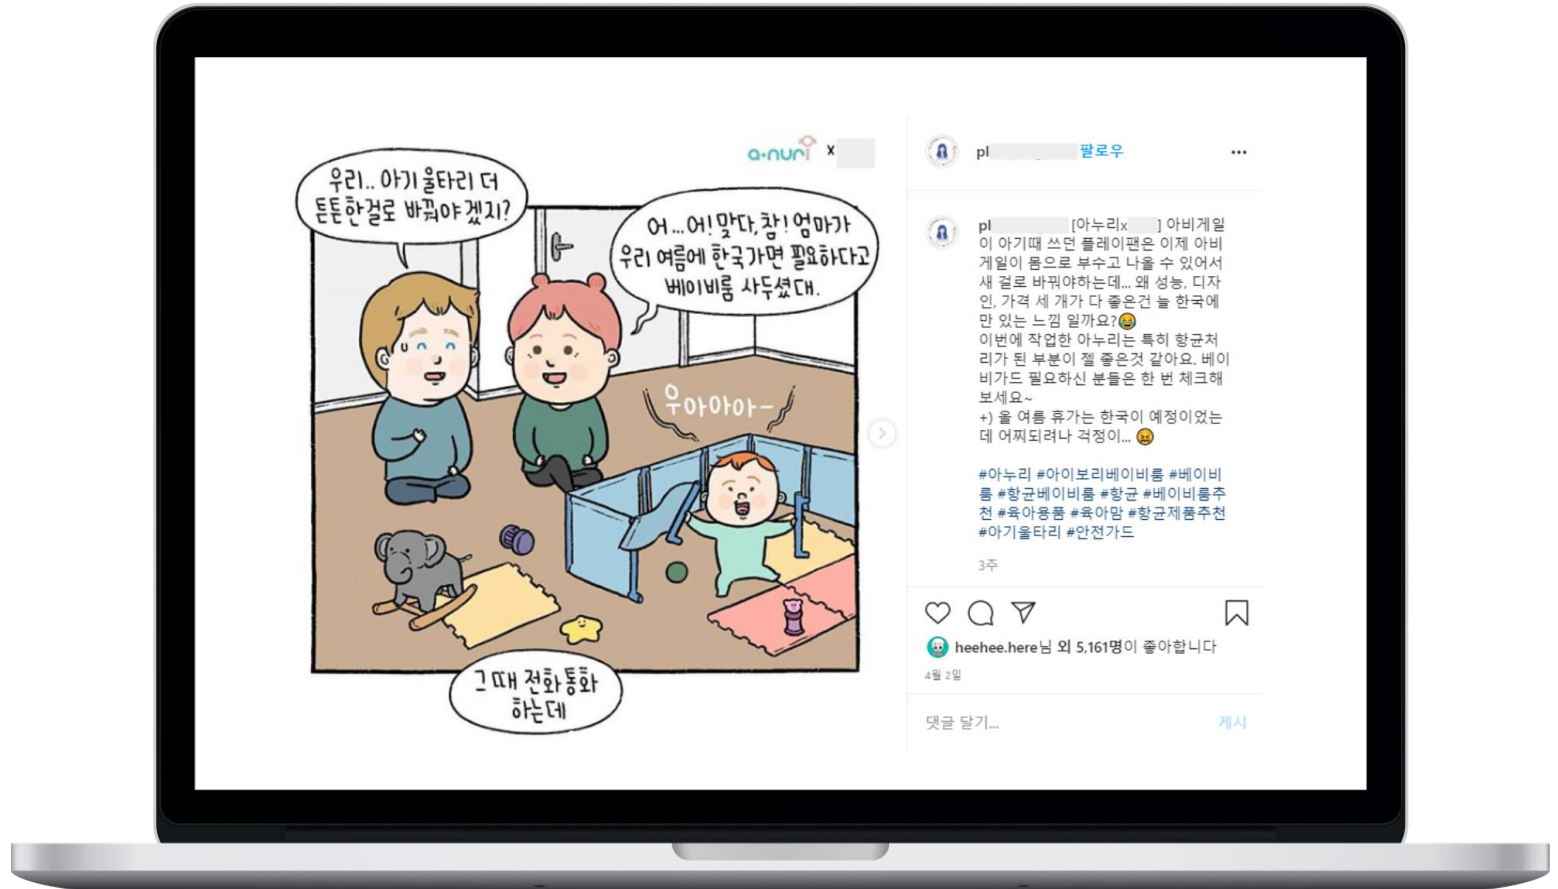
a·nuri x

우리.. 아기울타리 더 튼튼한걸로 바꿔야겠지?

어...어! 맞다, 참! 엄마가 우리 여름에 한국가면 필요하다고 베이비룸 사두셨대.

우아아아-

그 때 전화통화 하는데

pl 팔로우 ...

pl [아누리x ] 아비게일이 아기때 쓰던 플레이팬은 이제 아비게일이 몸으로 부수고 나올 수 있어서 새 걸로 바꿔야하는데... 왜 성능, 디자인, 가격 세 개가 다 좋은건 늘 한국에만 있는 느낌 일까요?😂
이번에 작업한 아누리는 특히 항균처리가 된 부분이 젤 좋은것 같아요. 베이비가드 필요하신 분들은 한 번 체크해 보세요~
+) 올 여름 휴가는 한국이 예정이었는데 어찌되려나 걱정이... 😖

#아누리 #아이보리베이비룸 #베이비룸 #항균베이비룸 #항균 #베이비룸추천 #육아용품 #육아맘 #항균제품추천 #아기울타리 #안전가드

3주

heehee.here님 외 5,161명이 좋아합니다
4월 2일

댓글 달기... 게시